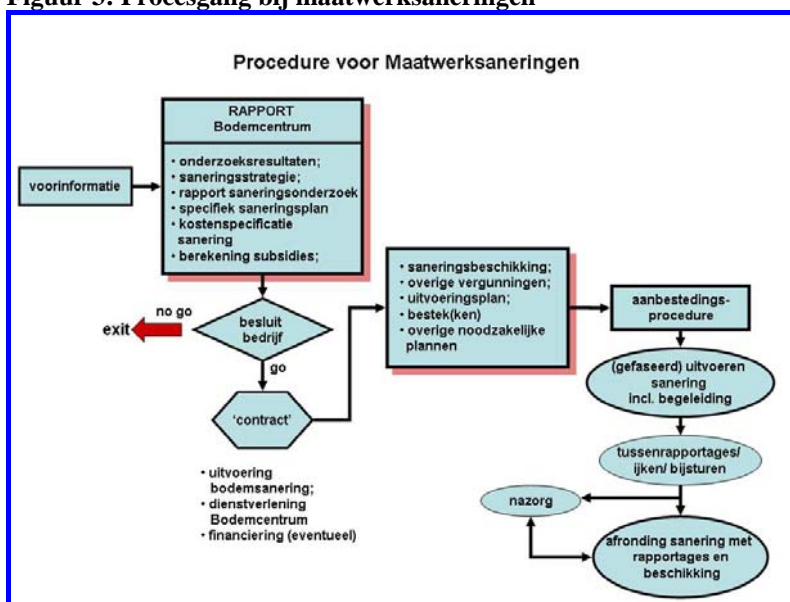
Figuur 3: Procesgang bij maatwerksaneringen

Procedure voor Maatwerksaneringen

RAPPORT Bodemcentrum

• onderzoeksresultaten;
• saneringsstrategie;
• rapport saneringsonderzoek
• specifiek saneringsplan
• kostenspecificatie sanering
• berekening subsidies;

voorinformatie

besluit bedrijf

no go

exit

go

'contract'

• uitvoering bodemsanering;
• dienstverlening Bodemcentrum
• financiering (eventueel)

• saneringsbeschikking;
• overige vergunningen;
• uitvoeringsplan;
• bestek(ken)
• overige noodzakelijke plannen

aanbestedings-procedure

(gefaseerd) uitvoeren sanering incl. begeleiding

tussenrapportages/ ijken/ bijsturen

nazorg

afronding sanering met rapportages en beschikking